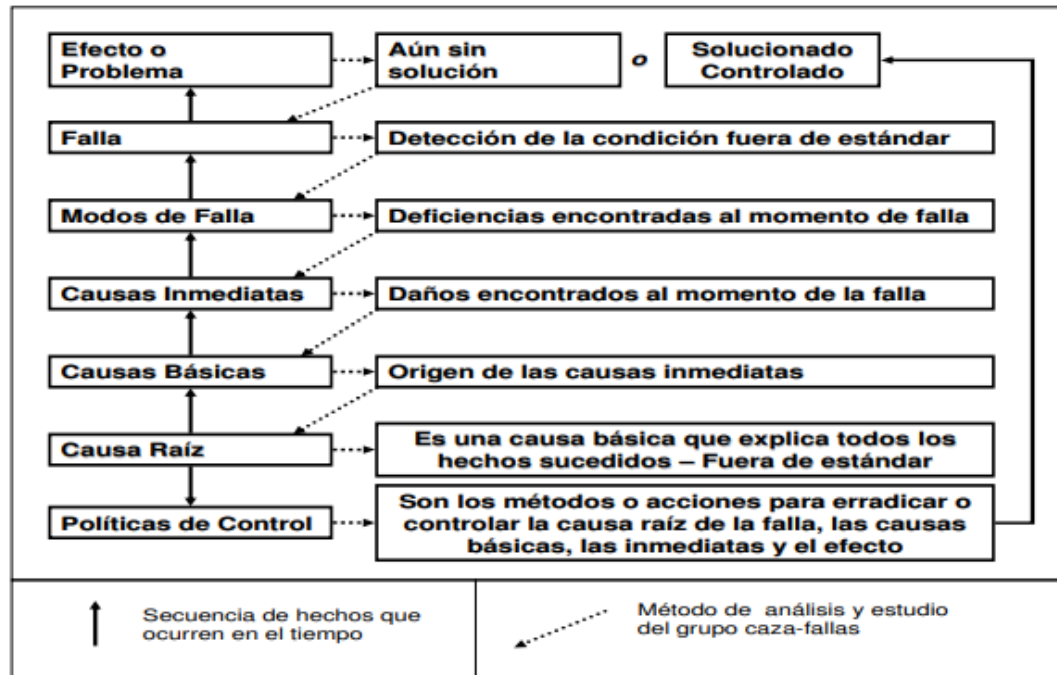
Efecto o Problema

Aún sin solución

o

Solucionado Controlado

Falla

Detección de la condición fuera de estándar

Modos de Falla

Deficiencias encontradas al momento de falla

Causas Inmediatas

Daños encontrados al momento de la falla

Causas Básicas

Origen de las causas inmediatas

Causa Raíz

Es una causa básica que explica todos los hechos sucedidos – Fuera de estándar

Políticas de Control

Son los métodos o acciones para erradicar o controlar la causa raíz de la falla, las causas básicas, las inmediatas y el efecto

Secuencia de hechos que ocurren en el tiempo

Método de análisis y estudio del grupo caza-fallas